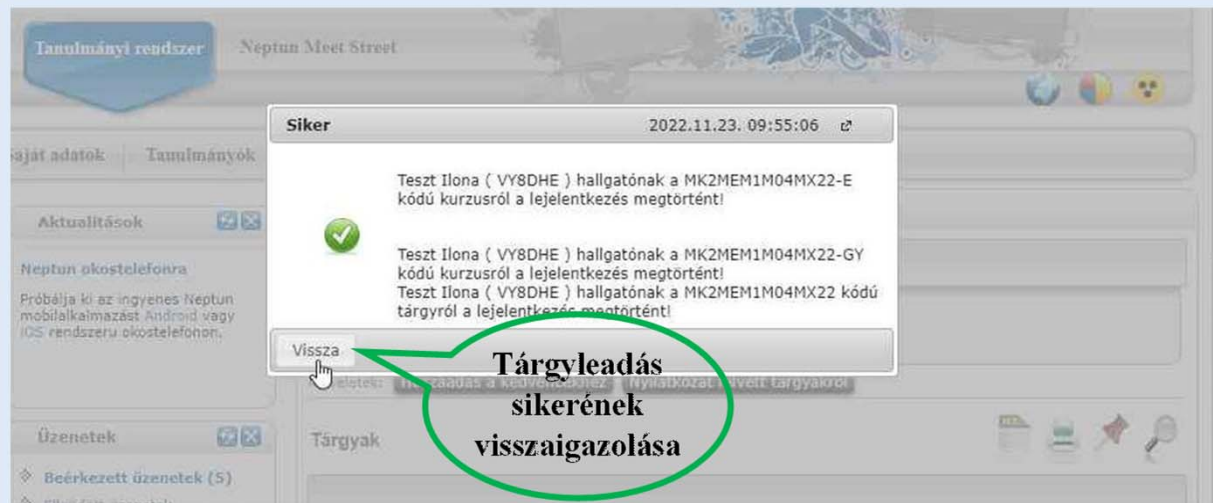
Tanulmányi rendszer Neptun Meet Street

Saját adatok Tanulmányok

Aktualitások

Neptun okostelefonra

Próbálja ki az ingyenes Neptun mobilalkalmazást Android vagy iOS rendszerű okostelefonon.

Üzenetek

Beérkezett üzenetek (5)

Siker 2022.11.23. 09:55:06

Teszt Ilona ( VY8DHE ) hallgatónak a MK2MEM1M04MX22-E kódú kurzusról a lejelentkezés megtörtént!

Teszt Ilona ( VY8DHE ) hallgatónak a MK2MEM1M04MX22-GY kódú kurzusról a lejelentkezés megtörtént!
Teszt Ilona ( VY8DHE ) hallgatónak a MK2MEM1M04MX22 kódú tárgyról a lejelentkezés megtörtént!

Vissza

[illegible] Hozzáadás a kedvencekhez Nyilatkozat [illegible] tárgyakról

Tárgyak

Tárgyleadás sikerének visszaigazolása